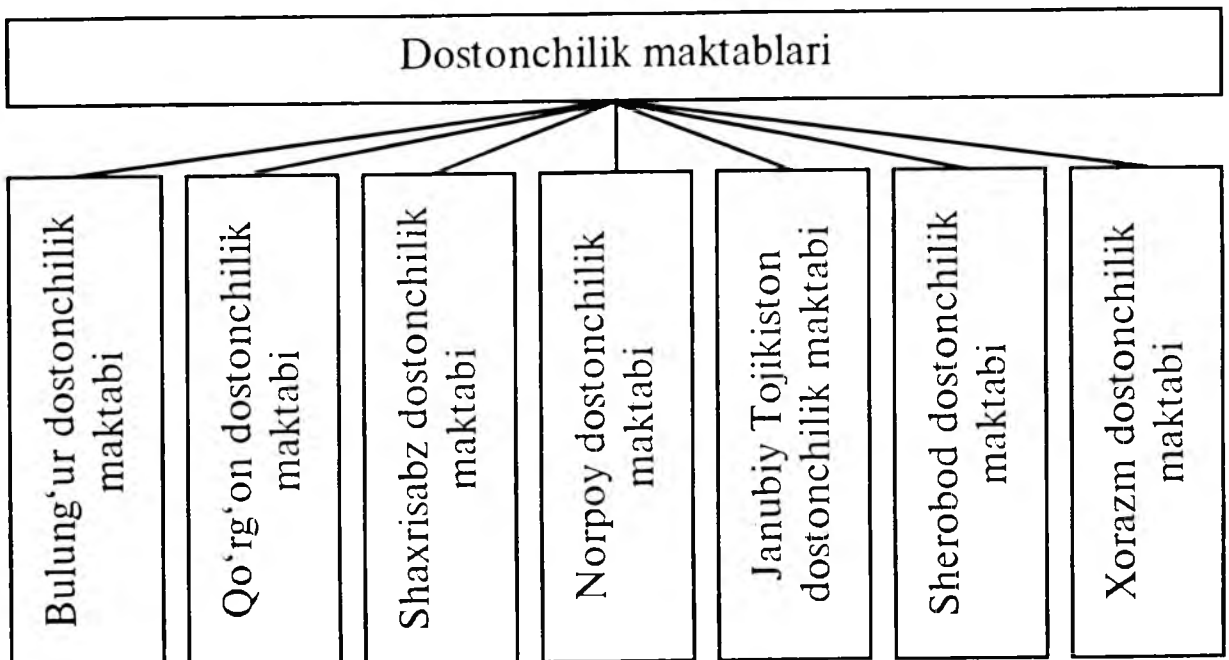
Dostonchilik maktablari

Bulung'ur dostonchilik maktabi

Qo'rg'on dostonchilik maktabi

Shaxrisabz dostonchilik maktabi

Norpoy dostonchilik maktabi

Janubiy Tojikiston dostonchilik maktabi

Sherobod dostonchilik maktabi

Xorazm dostonchilik maktabi